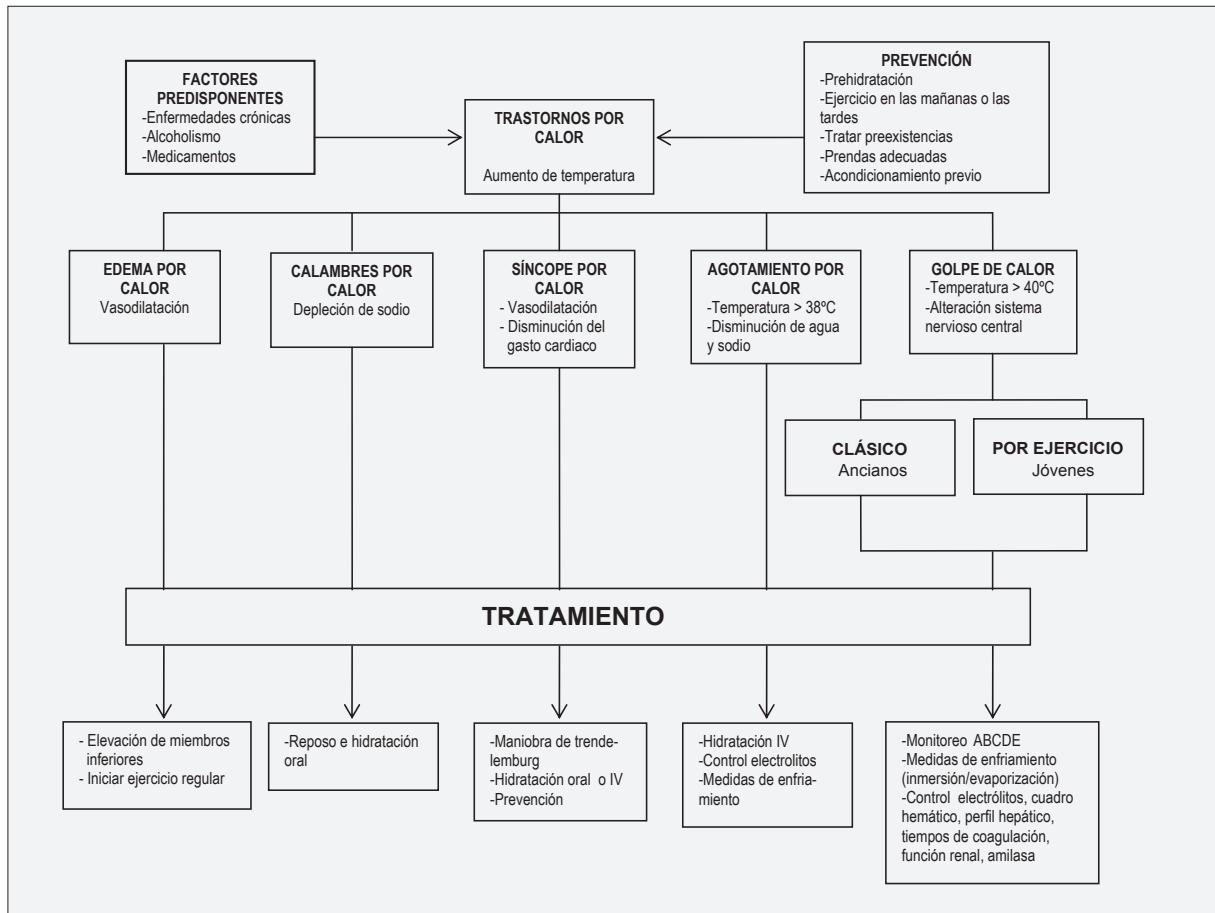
FACTORES PREDISPONENTES
-Enfermedades crónicas
-Alcoholismo
-Medicamentos

TRASTORNOS POR CALOR
Aumento de temperatura

PREVENCIÓN
-Prehidratación
-Ejercicio en las mañanas o las tardes
-Tratar preexistencias
-Prendas adecuadas
-Acondicionamiento previo

EDEMA POR CALOR
Vasodilatación

CALAMBRES POR CALOR
Depleción de sodio

SÍNCOPE POR CALOR
- Vasodilatación
- Disminución del gasto cardiaco

AGOTAMIENTO POR CALOR
-Temperatura > 38ºC
-Disminución de agua y sodio

GOLPE DE CALOR
-Temperatura > 40ºC
-Alteración sistema nervioso central

CLÁSICO
Ancianos

POR EJERCICIO
Jóvenes

TRATAMIENTO

- Elevación de miembros inferiores
- Iniciar ejercicio regular

-Reposo e hidratación oral

-Maniobra de trendelemburg
-Hidratación oral o IV
-Prevención

-Hidratación IV
-Control electrolitos
-Medidas de enfriamiento

-Monitoreo ABCDE
-Medidas de enfriamiento (inmersión/evaporización)
-Control electrólitos, cuadro hemático, perfil hepático, tiempos de coagulación, función renal, amilasa